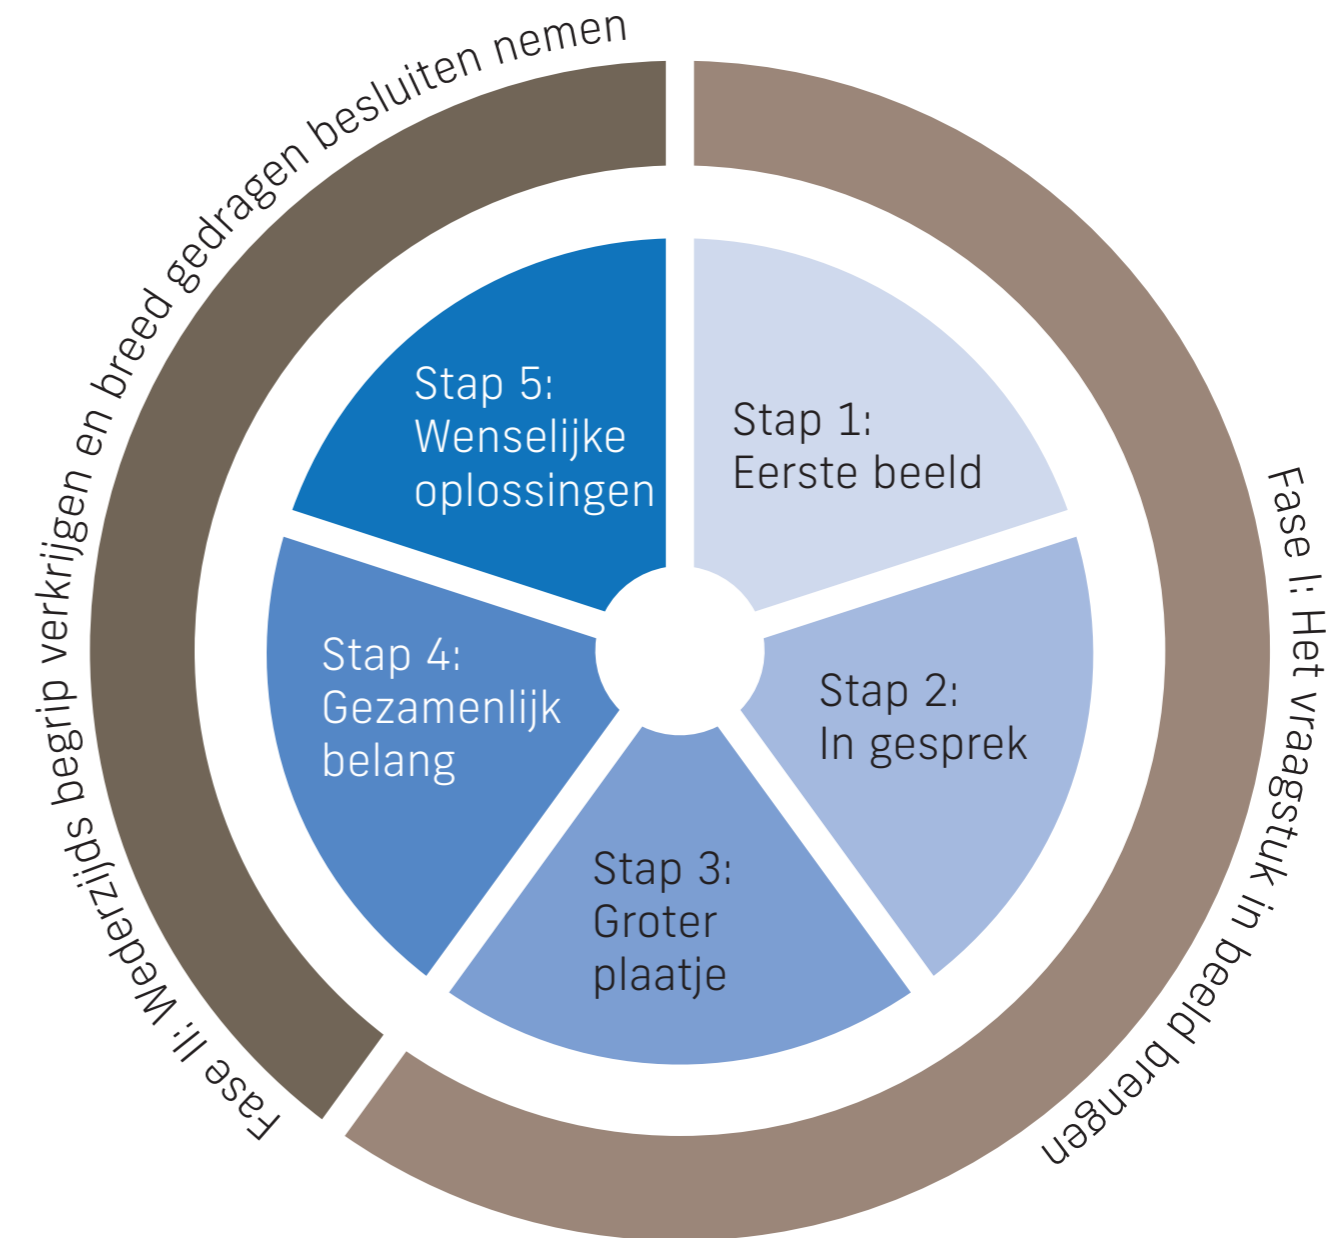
Fase I: Het vraagstuk in beeld brengen

Stap 1:
Eerste beeld

Stap 2:
In gesprek

Stap 3:
Groter plaatje

Stap 4:
Gezamenlijk belang

Stap 5:
Wenselijke oplossingen

Fase II: Wederzijds begrip verkrijgen en breed gedragen besluiten nemen